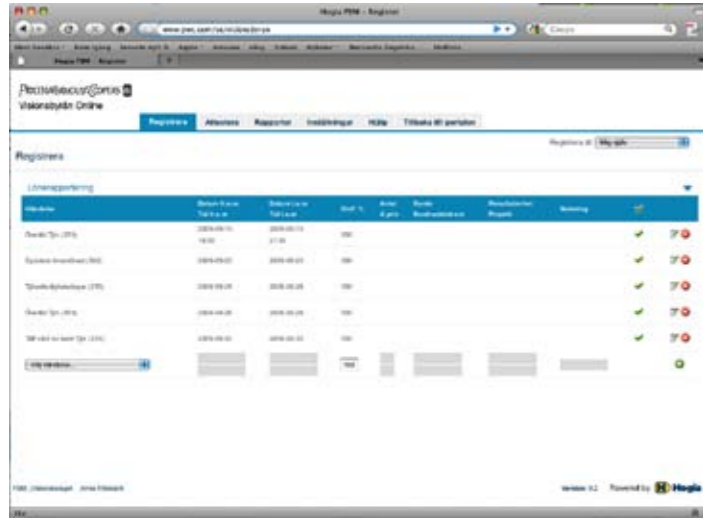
Hogia PBM - Registrer

www.pwc.com/se/visionsbyran

Hogia PBM - Registrer

Visionsbyrån Online

Registrera | Attestera | Rapporter | Inställningar | Hjälp | Tillbaka till portalen

Registrera

Registrera åt: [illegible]

Lönerapportering

| Händelse | Datum fr.o.m Tid fr.o.m | Datum t.o.m Tid t.o.m | Omf. % | Antal Å-pris | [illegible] | Resultatenhet Projekt | Belopp | | |
|---|---|---|---|---|---|---|---|---|---|
| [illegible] | 2009-05-11 16:00 | 2009-05-11 21:00 | 100 | | | | | | |
| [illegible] | 2009-05-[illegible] | 2009-05-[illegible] | 100 | | | | | | |
| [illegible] | 2009-05-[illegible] | 2009-05-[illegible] | 100 | | | | | | |
| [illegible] | 2009-05-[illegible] | 2009-05-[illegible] | 100 | | | | | | |
| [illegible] | 2009-05-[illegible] | 2009-05-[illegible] | 100 | | | | | | |
| Välj händelse... | | | 100 | | | | | | |

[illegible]

Version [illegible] Powered by Hogia